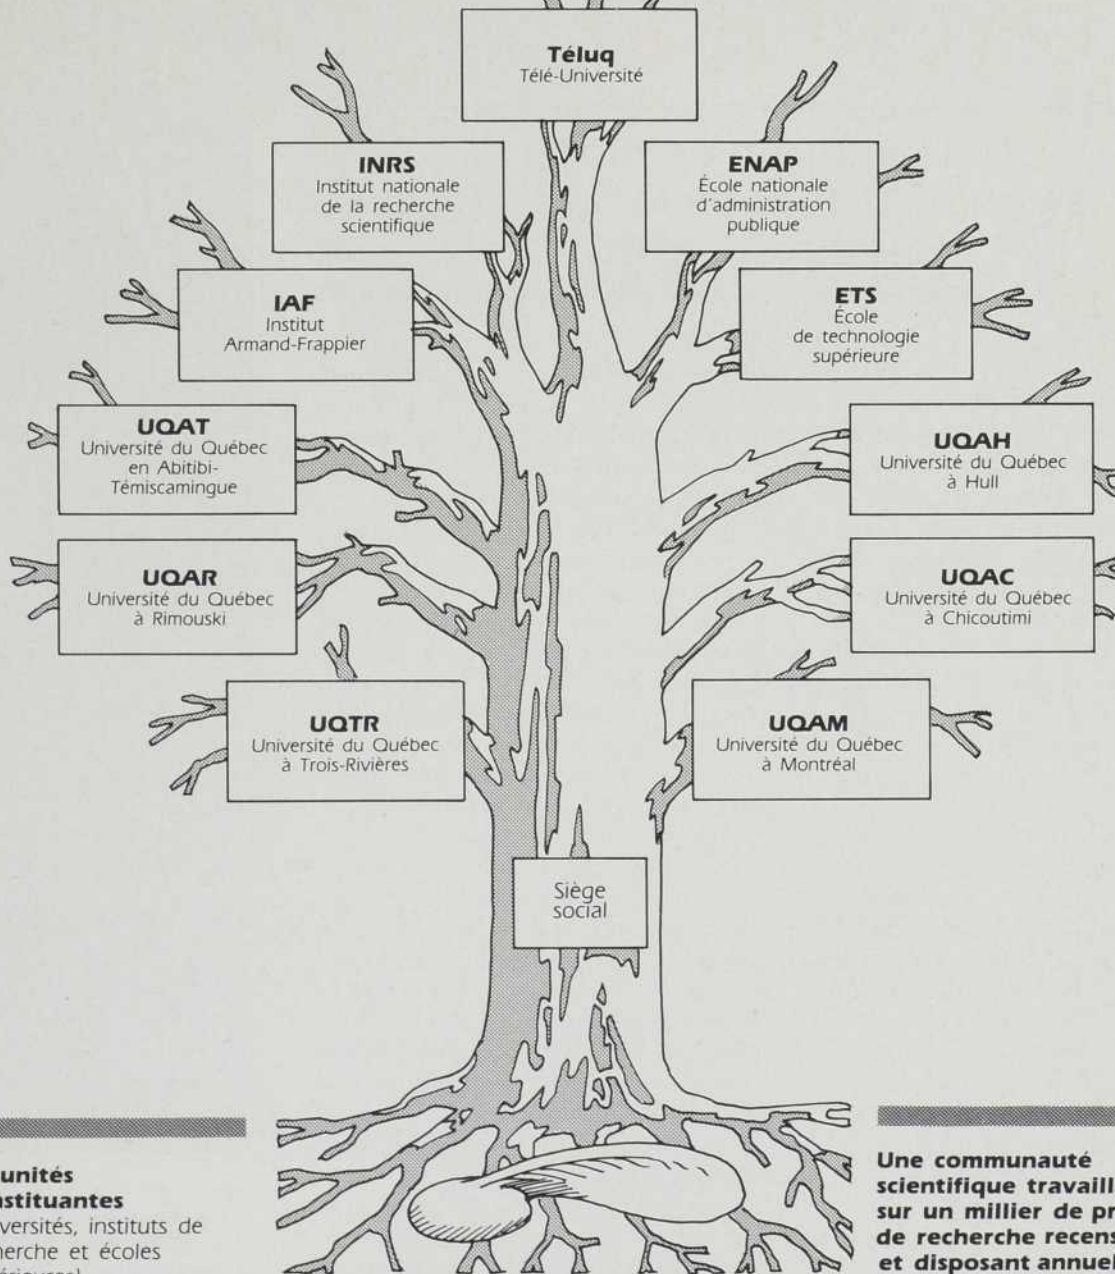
**Téluq**
Télé-Université

**INRS**
Institut nationale de la recherche scientifique

**ENAP**
École nationale d'administration publique

**IAF**
Institut Armand-Frappier

**ETS**
École de technologie supérieure

**UQAT**
Université du Québec en Abitibi-Témiscamingue

**UQAH**
Université du Québec à Hull

**UQAR**
Université du Québec à Rimouski

**UQAC**
Université du Québec à Chicoutimi

**UQTR**
Université du Québec à Trois-Rivières

**UQAM**
Université du Québec à Montréal

Siège social

**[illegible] unités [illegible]nstituantes**
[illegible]versités, instituts de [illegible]herche et écoles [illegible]

**Une communauté scientifique travaill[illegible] sur un millier de pr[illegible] de recherche recens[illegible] et disposant annuel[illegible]**